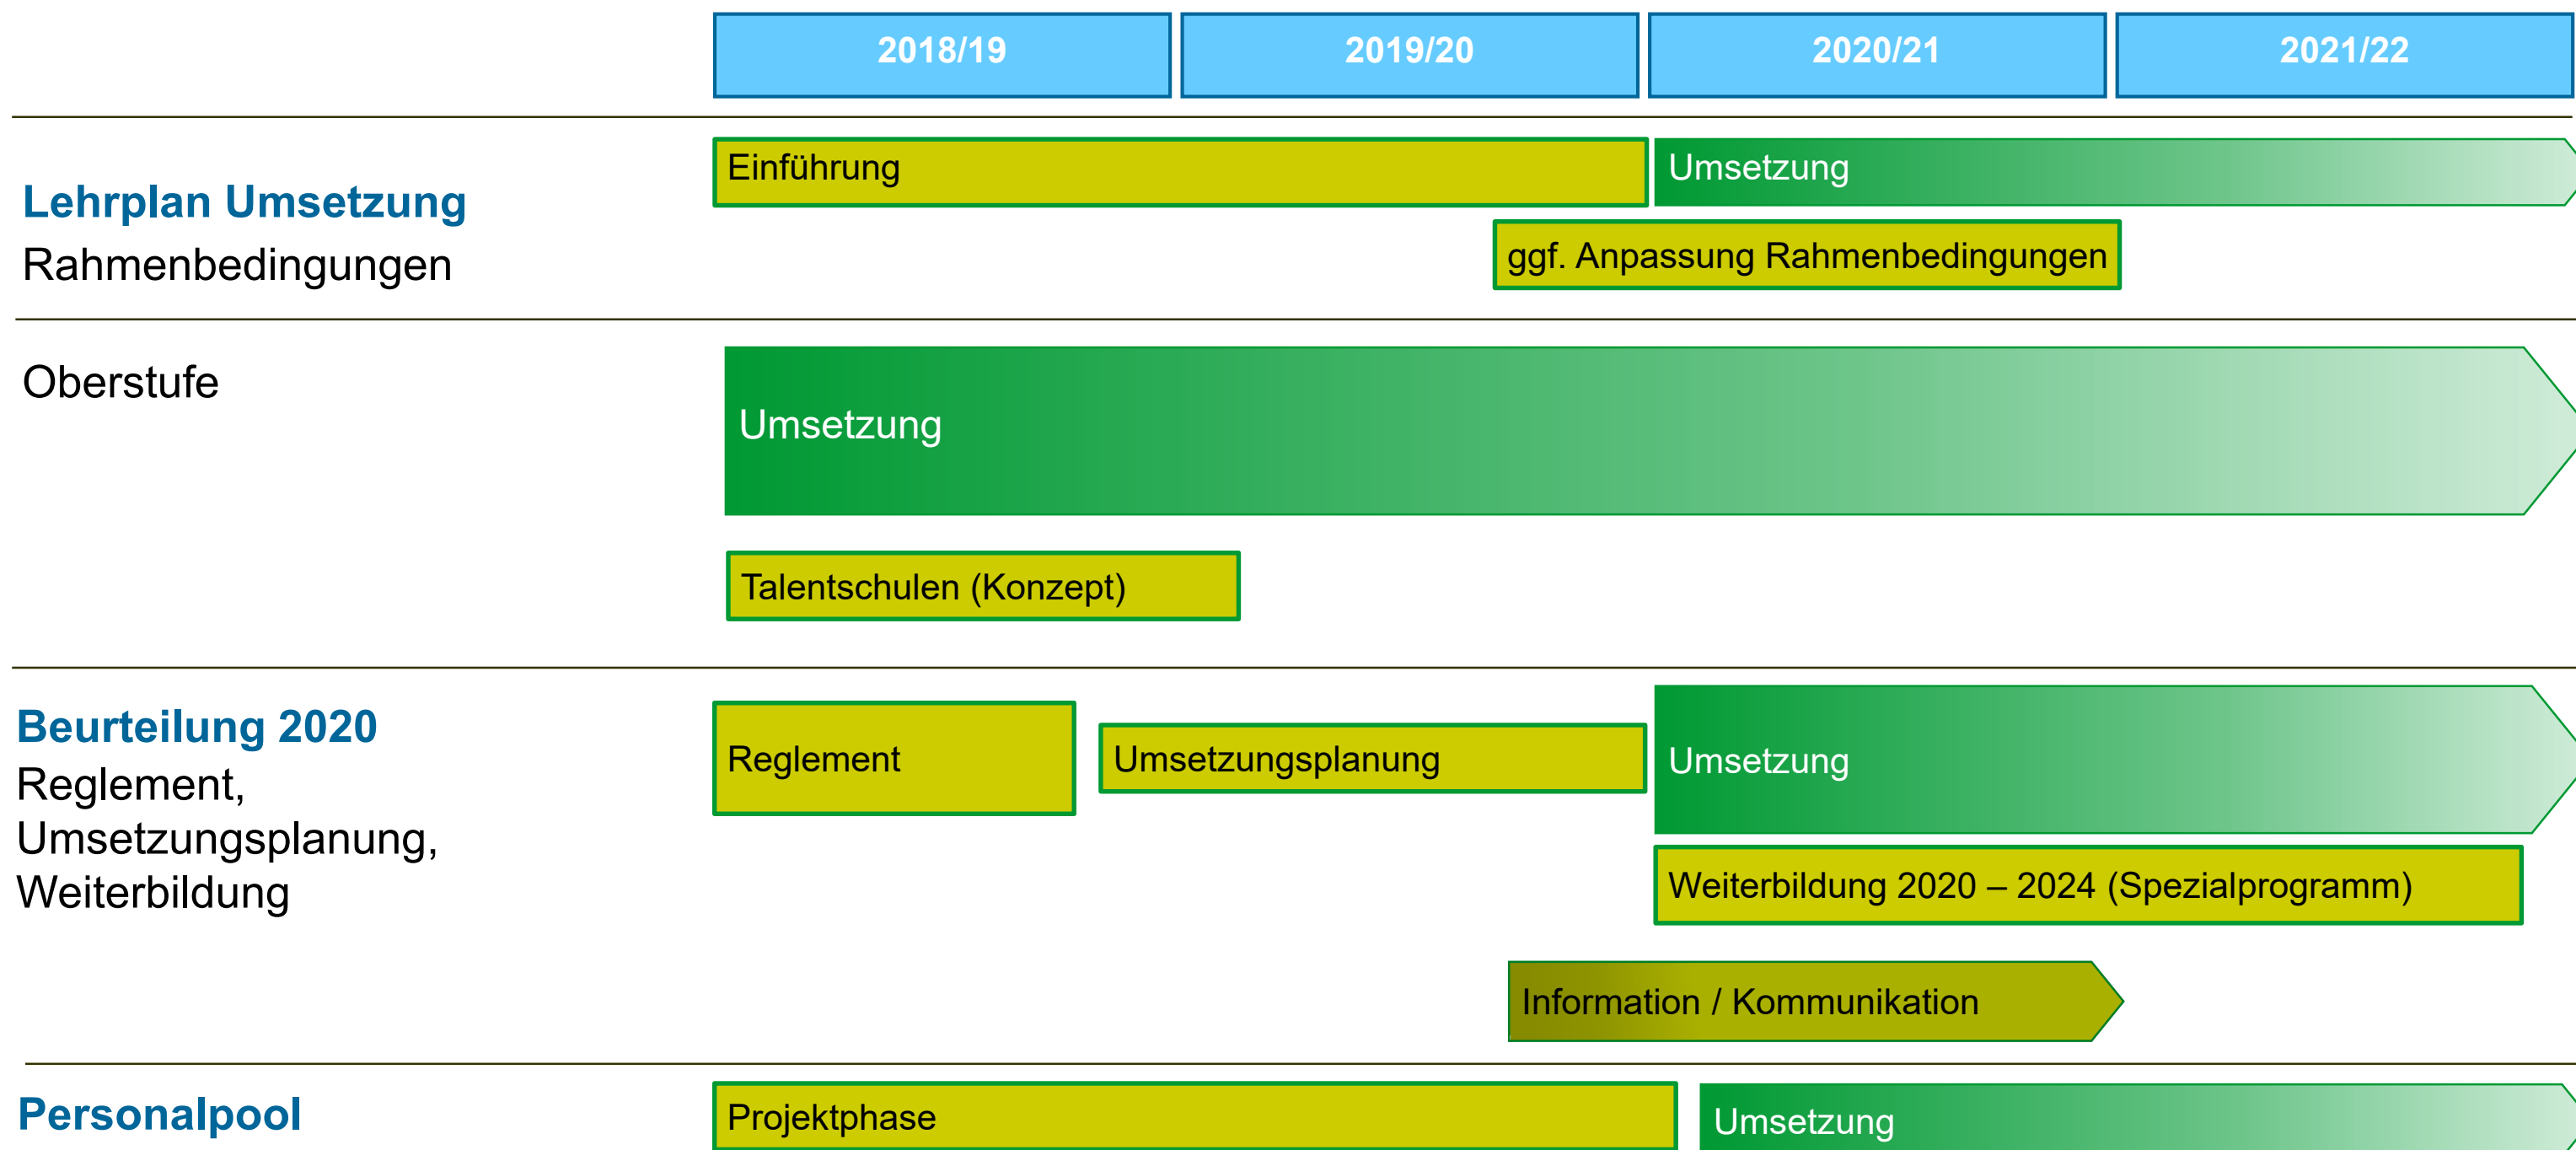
2018/19
2019/20
2020/21
2021/22

Lehrplan Umsetzung
Rahmenbedingungen

Einführung
Umsetzung
ggf. Anpassung Rahmenbedingungen

Oberstufe

Umsetzung
Talentschulen (Konzept)

Beurteilung 2020
Reglement, Umsetzungsplanung, Weiterbildung

Reglement
Umsetzungsplanung
Umsetzung
Weiterbildung 2020 – 2024 (Spezialprogramm)
Information / Kommunikation

Personalpool

Projektphase
Umsetzung